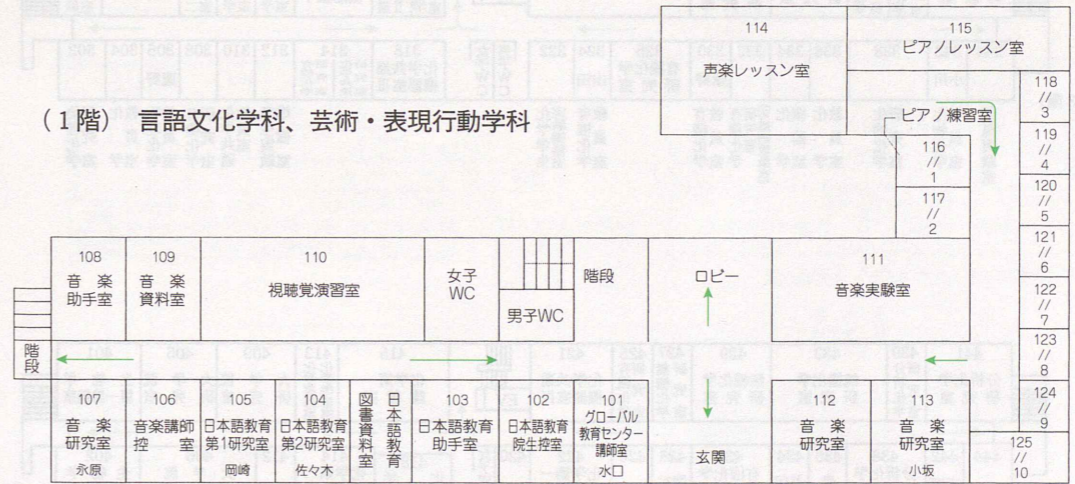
（1階） 言語文化学科、芸術・表現行動学科

114
声楽レッスン室

115
ピアノレッスン室

ピアノ練習室

116
//
1

117
//
2

118
//
3

119
//
4

120
//
5

121
//
6

122
//
7

123
//
8

124
//
9

125
//
10

108
音楽
助手室

109
音楽
資料室

110
視聴覚演習室

女子
WC

男子WC

階段

ロビー

111
音楽実験室

階段

107
音楽
研究室
永原

106
音楽講師
控室

105
日本語教育
第1研究室
岡崎

104
日本語教育
第2研究室
佐々木

図書資料室

日本語教育

103
日本語教育
助手室

102
日本語教育
院生控室

101
グローバル
教育センター
講師室
水口

玄関

112
音楽
研究室

113
音楽
研究室
小坂